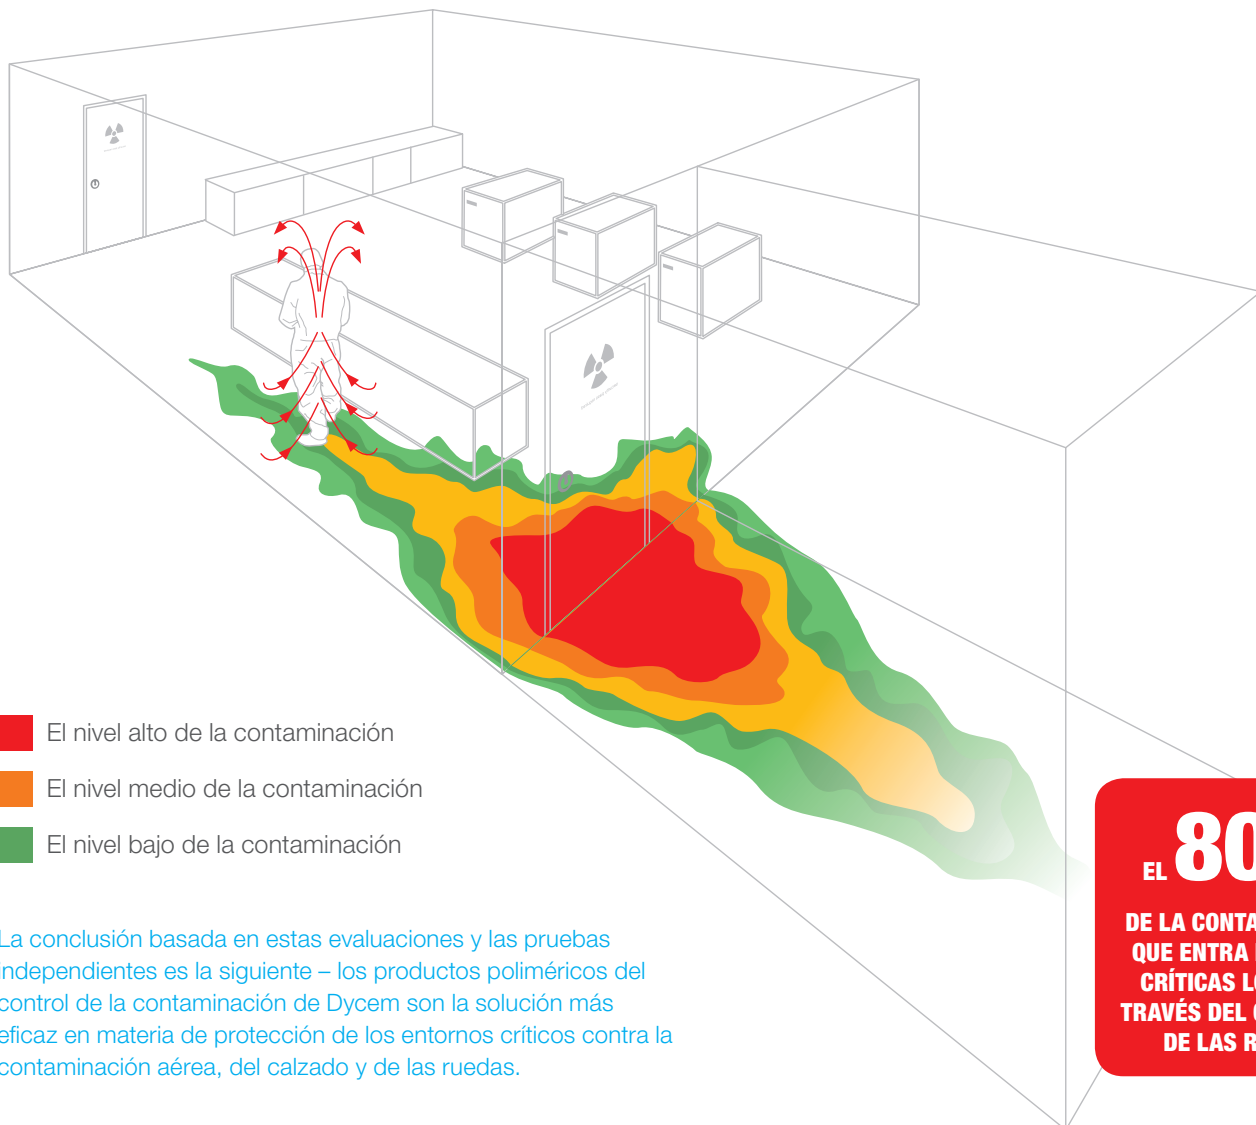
El nivel alto de la contaminación

El nivel medio de la contaminación

El nivel bajo de la contaminación

La conclusión basada en estas evaluaciones y las pruebas independientes es la siguiente – los productos poliméricos del control de la contaminación de Dycem son la solución más eficaz en materia de protección de los entornos críticos contra la contaminación aérea, del calzado y de las ruedas.

EL 80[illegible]

DE LA CONTA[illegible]
QUE ENTRA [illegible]
CRÍTICAS L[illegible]
TRAVÉS DEL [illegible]
DE LAS R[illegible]